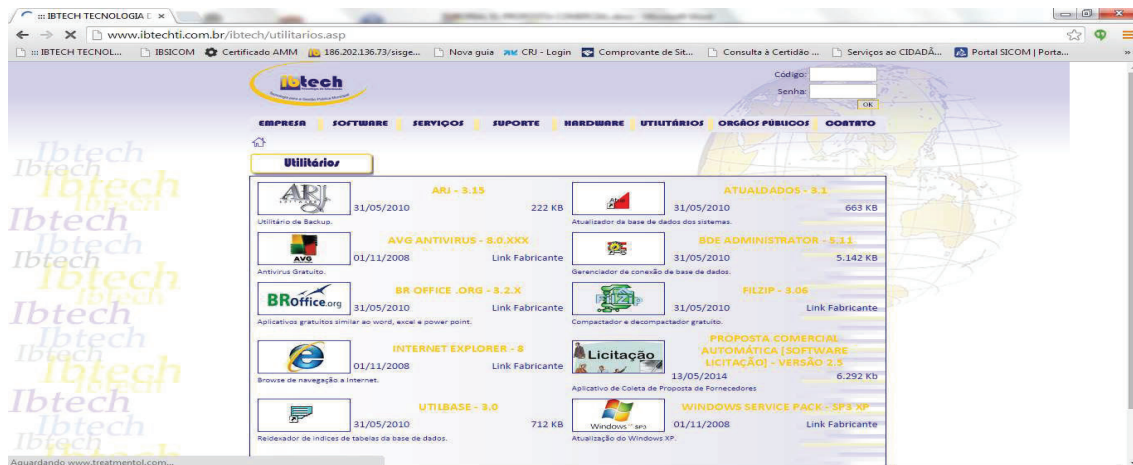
:: IBTECH TECNOLOGIA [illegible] ×

www.ibtechti.com.br/ibtech/utilitarios.asp

:: IBTECH TECNOL... IBSICOM Certificado AMM 186.202.136.73/sisge... Nova guia CRJ - Login Comprovante de Sit... Consulta à Certidão ... Serviços ao CIDADÃ... Portal SICOM | Porta...

Ibtech

Código:
Senha:
OK

EMPRESA SOFTWARE SERVIÇOS SUPORTE HARDWARE UTILITÁRIOS ORGÃOS PÚBLICOS CONTATO

Utilitários

ARJ - 3.15
31/05/2010 222 KB
Utilitário de Backup.

ATUALDADOS - 3.1
31/05/2010 663 KB
Atualizador da base de dados dos sistemas.

AVG ANTIVIRUS - 8.0.XXX
AVG
01/11/2008 Link Fabricante
Antivirus Gratuito.

BDE ADMINISTRATOR - 5.11
31/05/2010 5.142 KB
Gerenciador de conexão de base de dados.

BR OFFICE .ORG - 3.2.X
BROffice.org
31/05/2010 Link Fabricante
Aplicativos gratuitos similar ao word, excel e power point.

FILZIP - 3.06
31/05/2010 Link Fabricante
Compactador e decompactador gratuito.

INTERNET EXPLORER - 8
01/11/2008 Link Fabricante
Browse de navegação a Internet.

PROPOSTA COMERCIAL AUTOMÁTICA [SOFTWARE LICITAÇÃO] - VERSÃO 2.5
Licitação
13/05/2014 6.292 Kb
Aplicativo de Coleta de Proposta de Fornecedores

UTILBASE - 3.0
31/05/2010 712 KB
Reidexador de indices de tabelas da base de dados.

WINDOWS SERVICE PACK - SP3 XP
Windows SP3
01/11/2008 Link Fabricante
Atualização do Windows XP.

Aguardando www.treatmentol.com...